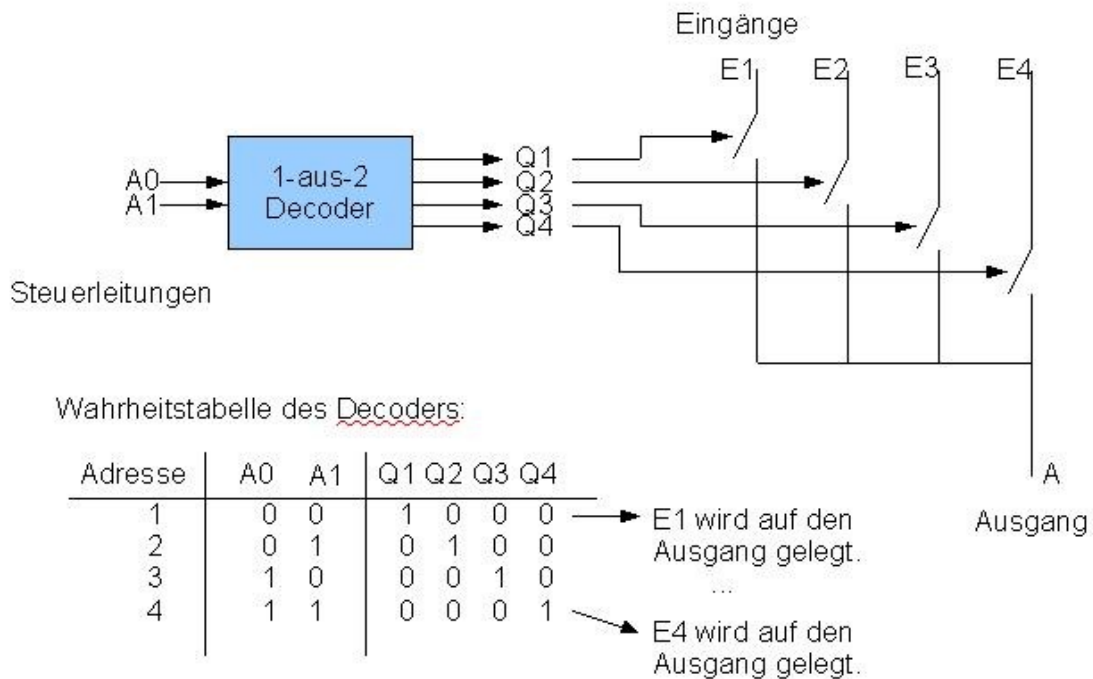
Eingänge

E1 E2 E3 E4

A0
A1

1-aus-2
Decoder

Q1
Q2
Q3
Q4

Steuerleitungen

A

Ausgang

Wahrheitstabelle des Decoders:

| Adresse | A0 | A1 | Q1 | Q2 | Q3 | Q4 |
|---|---|---|---|---|---|---|
| 1 | 0 | 0 | 1 | 0 | 0 | 0 |
| 2 | 0 | 1 | 0 | 1 | 0 | 0 |
| 3 | 1 | 0 | 0 | 0 | 1 | 0 |
| 4 | 1 | 1 | 0 | 0 | 0 | 1 |

E1 wird auf den Ausgang gelegt.

...

E4 wird auf den Ausgang gelegt.